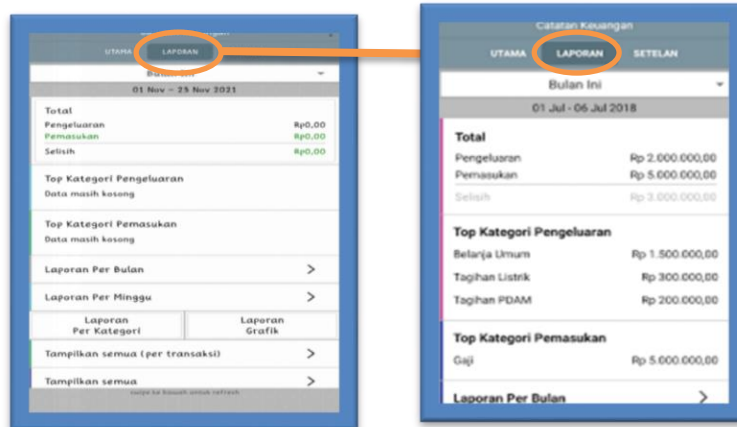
UTAMA LAPORAN

Bulan Ini

01 Nov - 25 Nov 2021

Total

Pengeluaran Rp0,00

Pemasukan Rp0,00

Selisih Rp0,00

Top Kategori Pengeluaran

Data masih kosong

Top Kategori Pemasukan

Data masih kosong

Laporan Per Bulan >

Laporan Per Minggu >

Laporan Per Kategori

Laporan Grafik

Tampilkan semua (per transaksi) >

Tampilkan semua >

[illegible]

Catatan Keuangan

UTAMA LAPORAN SETELAN

Bulan Ini

01 Jul - 06 Jul 2018

Total

Pengeluaran Rp 2.000.000,00

Pemasukan Rp 5.000.000,00

Selisih Rp 3.000.000,00

Top Kategori Pengeluaran

Belanja Umum Rp 1.500.000,00

Tagihan Listrik Rp 300.000,00

Tagihan PDAM Rp 200.000,00

Top Kategori Pemasukan

Gaji Rp 5.000.000,00

Laporan Per Bulan >